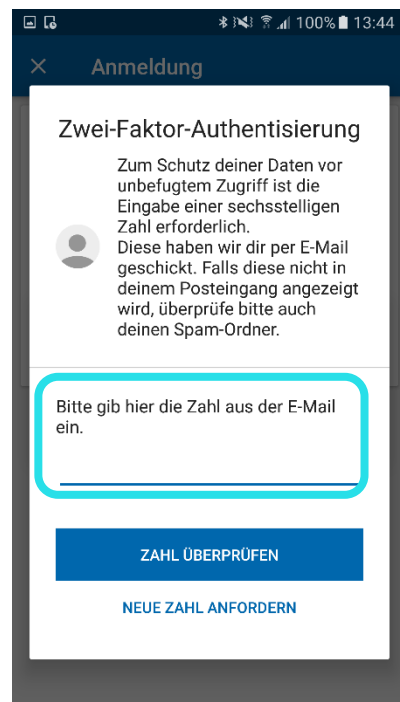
100% 13:44

×　Anmeldung

Zwei-Faktor-Authentisierung

Zum Schutz deiner Daten vor unbefugtem Zugriff ist die Eingabe einer sechsstelligen Zahl erforderlich.
Diese haben wir dir per E-Mail geschickt. Falls diese nicht in deinem Posteingang angezeigt wird, überprüfe bitte auch deinen Spam-Ordner.

Bitte gib hier die Zahl aus der E-Mail ein.

ZAHL ÜBERPRÜFEN

NEUE ZAHL ANFORDERN